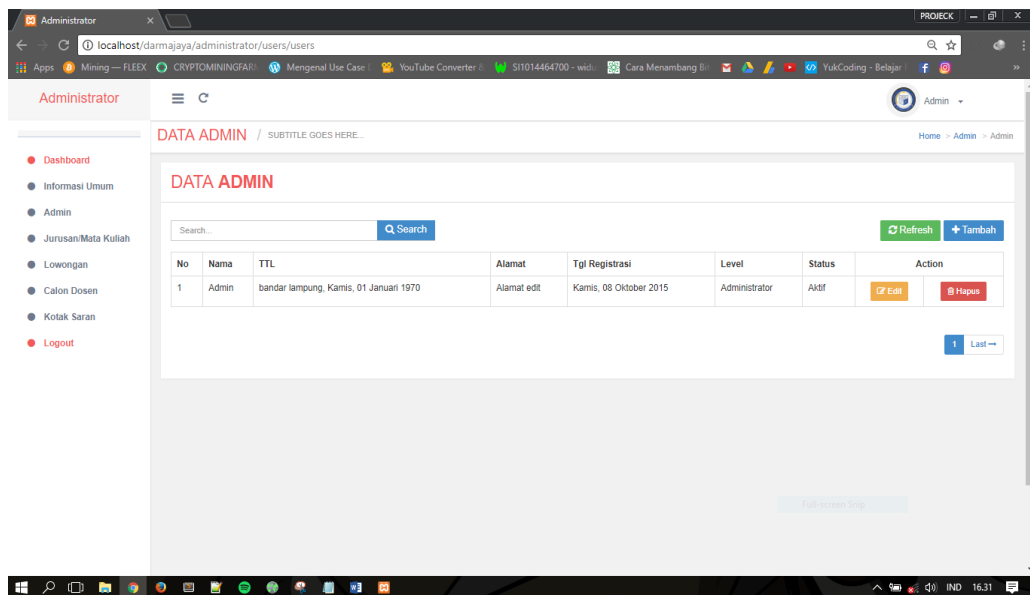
Administrator ×

PROJECK

localhost/darmajaya/administrator/users/users

Apps Mining — FLEEX CRYPTOMININGFARI Mengenal Use Case YouTube Converter & SI1014464700 - widu Cara Menambang Bi YukCoding - Belajar

Administrator

Admin

DATA ADMIN / SUBTITLE GOES HERE...

Home > Admin > Admin

Dashboard
Informasi Umum
Admin
Jurusan/Mata Kuliah
Lowongan
Calon Dosen
Kotak Saran
Logout

DATA ADMIN

Search...

Search

Refresh

Tambah

| No | Nama | TTL | Alamat | Tgl Registrasi | Level | Status | Action | |
|---|---|---|---|---|---|---|---|---|
| 1 | Admin | bandar lampung, Kamis, 01 Januari 1970 | Alamat edit | Kamis, 08 Oktober 2015 | Administrator | Aktif | Edit | Hapus |

1 Last →

Full-screen Snip

IND 16.31